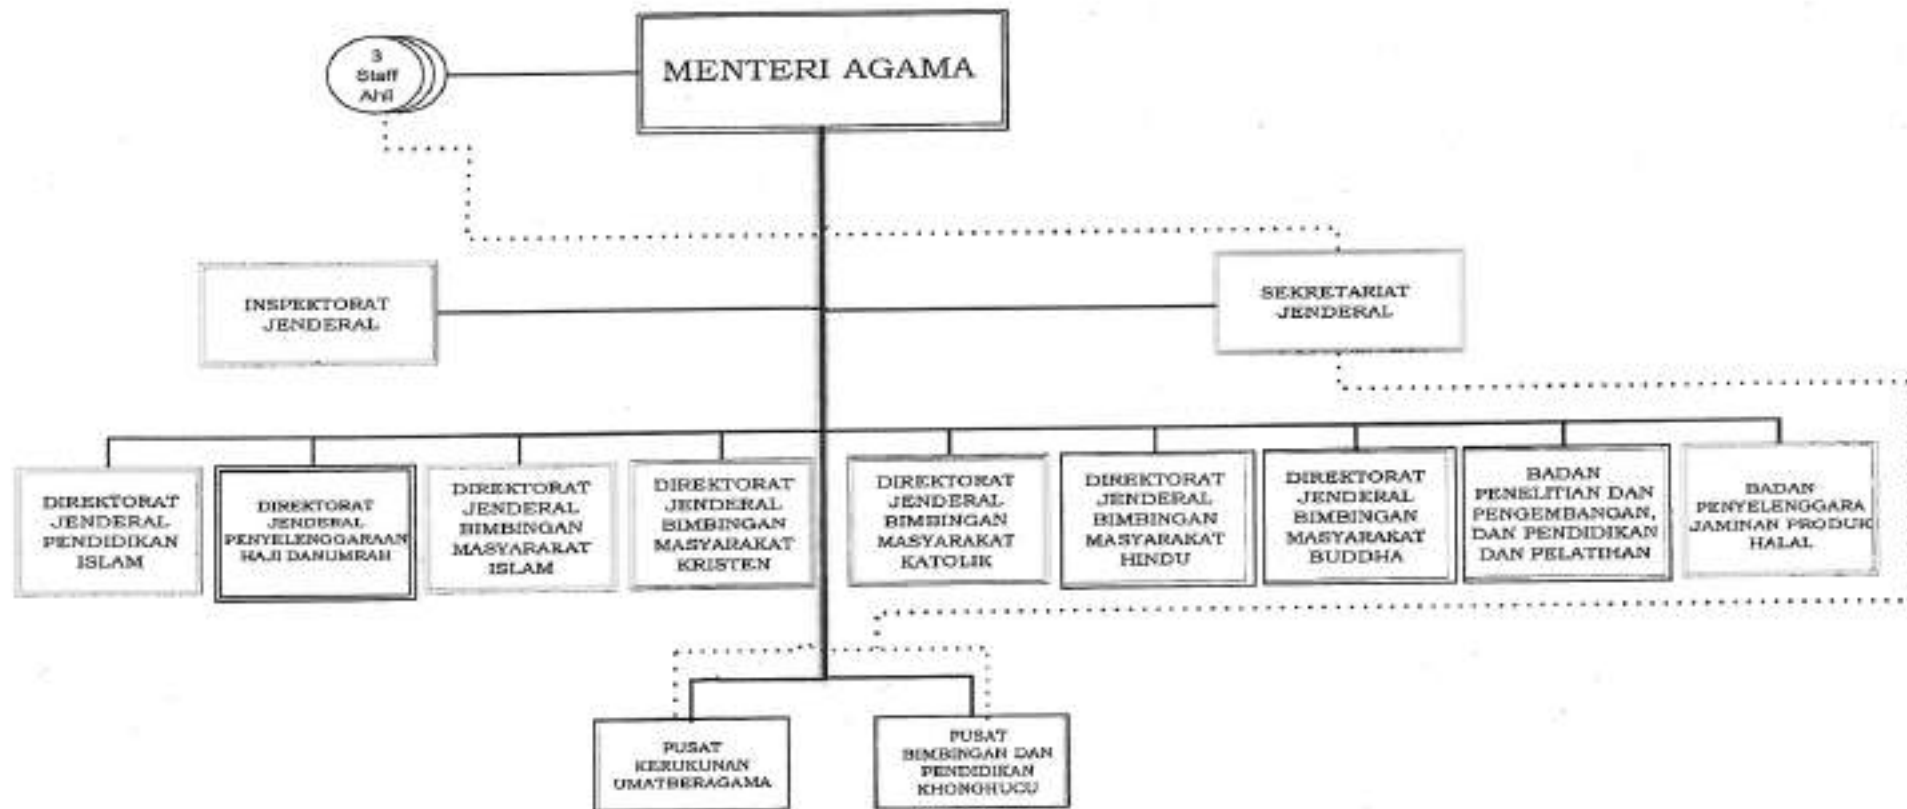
3 Staff Ahli

MENTERI AGAMA

INSPEKTORAT JENDERAL

SEKRETARIAT JENDERAL

DIREKTORAT JENDERAL PENDIDIKAN ISLAM

DIREKTORAT JENDERAL PENYELENGGARAAN HAJI DANUMRAH

DIREKTORAT JENDERAL BIMBINGAN MASYARAKAT ISLAM

DIREKTORAT JENDERAL BIMBINGAN MASYARAKAT KRISTEN

DIREKTORAT JENDERAL BIMBINGAN MASYARAKAT KATOLIK

DIREKTORAT JENDERAL BIMBINGAN MASYARAKAT HINDU

DIREKTORAT JENDERAL BIMBINGAN MASYARAKAT BUDDHA

BADAN PENELITIAN DAN PENGEMBANGAN, DAN PENDIDIKAN DAN PELATIHAN

BADAN PENYELENGGARA JAMINAN PRODUK HALAL

PUSAT KERUKUNAN UMATBERAGAMA

PUSAT BIMBINGAN DAN PENDIDIKAN KHONGHUCU